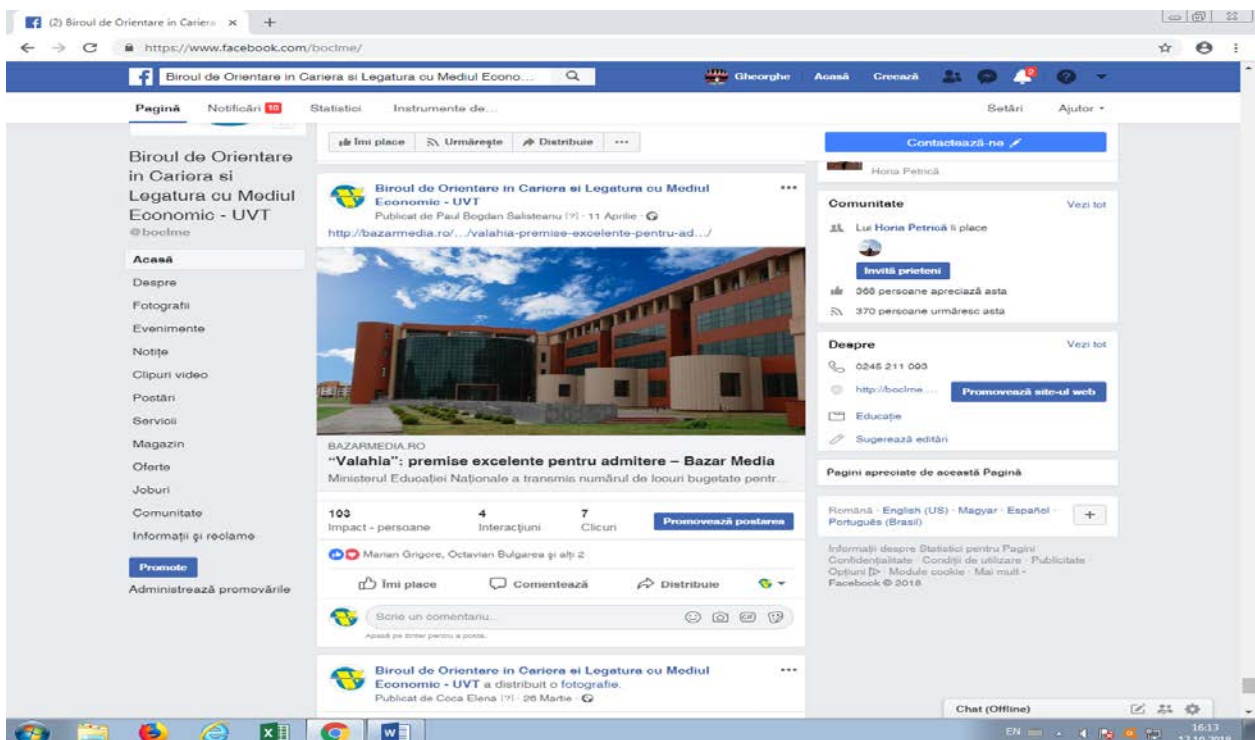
(2) Biroul de Orientare in Cariera ×

https://www.facebook.com/boclme/

Biroul de Orientare in Cariera si Legatura cu Mediul Econo...

Gheorghe Acasă Creează

Pagină Notificări 10 Statistici Instrumente de...

Setări Ajutor

Biroul de Orientare in Cariera si Legatura cu Mediul Economic - UVT
@boclme

Acasă
Despre
Fotografii
Evenimente
Notițe
Clipuri video
Postări
Servicii
Magazin
Oferte
Joburi
Comunitate
Informații și reclame

Promote
Administrează promovările

Îmi place Urmărește Distribuie ···

Biroul de Orientare in Cariera si Legatura cu Mediul Economic - UVT
Publicat de Paul Bogdan Salisteanu [?] · 11 Aprilie
http://bazarmedia.ro/.../valahia-premise-excelente-pentru-ad.../

BAZARMEDIA.RO
"Valahia": premise excelente pentru admitere – Bazar Media
Ministerul Educației Naționale a transmis numărul de locuri bugetate pentr...

| 103 | 4 | 7 |
|---|---|---|
| Impact - persoane | Interacțiuni | Clicuri |

Promovează postarea

Marian Grigore, Octavian Bulgarea și alți 2

Îmi place Comentează Distribuie

Scrie un comentariu...
Apasă pe Enter pentru a posta.

Biroul de Orientare in Cariera si Legatura cu Mediul Economic - UVT a distribuit o fotografie.
Publicat de Coca Elena [?] · 26 Martie

Contactează-ne

Horia Petrică

Comunitate Vezi tot
Lui Horia Petrică îi place
Invită prieteni
368 persoane apreciază asta
370 persoane urmăresc asta

Despre Vezi tot
0245 211 093
http://boclme...
Promovează site-ul web
Educație
Sugerează editări

Pagini apreciate de această Pagină

Română · English (US) · Magyar · Español · Português (Brasil)

Informații despre Statistici pentru Pagini · Confidențialitate · Condiții de utilizare · Publicitate · Opțiuni · Module cookie · Mai mult · Facebook © 2018

Chat (Offline)

EN 16:13 17.10.2018